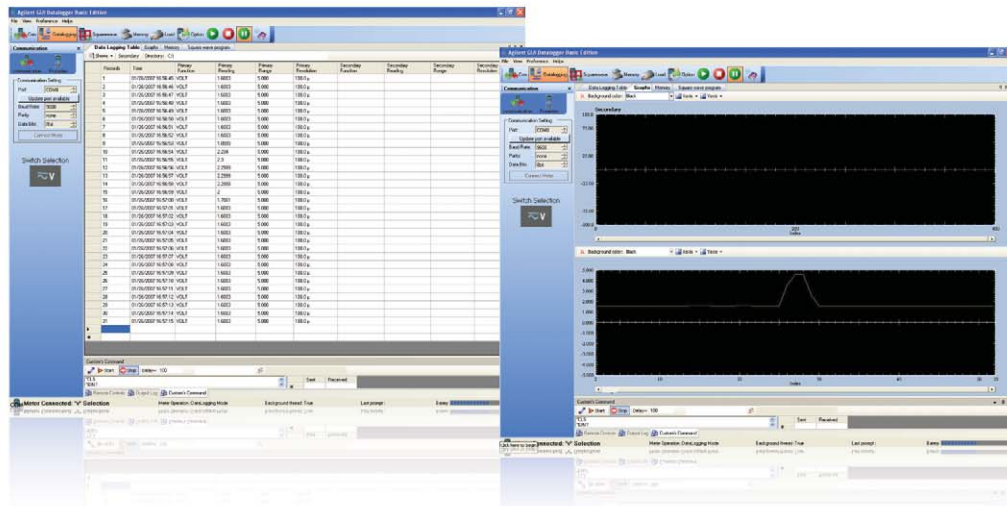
Agilent GUI Datalogger Basic Edition
File View Preference Help
Communication
Communication Setting
Port COM4
Update port available
Baud Rate 9600
Parity none
Data Bits 8bit
Connect Meter
Switch Selection
Data Logging Table Graphs Memory Square wave program
Records Time Primary Function Primary Reading Primary Range Primary Resolution Secondary Function Secondary Reading Secondary Range Secondary Resolution

| Records | Time | Primary Function | Primary Reading | Primary Range | Primary Resolution |
|---|---|---|---|---|---|
| 1 | 01/26/2007 16:56:45 | VOLT | 1.6003 | 5.000 | 100.0 µ |
| 2 | 01/26/2007 16:56:46 | VOLT | 1.6003 | 5.000 | 100.0 µ |
| 3 | 01/26/2007 16:56:47 | VOLT | 1.6003 | 5.000 | 100.0 µ |
| 4 | 01/26/2007 16:56:48 | VOLT | 1.6003 | 5.000 | 100.0 µ |
| 5 | 01/26/2007 16:56:49 | VOLT | 1.6003 | 5.000 | 100.0 µ |
| 6 | 01/26/2007 16:56:50 | VOLT | 1.6003 | 5.000 | 100.0 µ |
| 7 | 01/26/2007 16:56:51 | VOLT | 1.6003 | 5.000 | 100.0 µ |
| 8 | 01/26/2007 16:56:52 | VOLT | 1.6003 | 5.000 | 100.0 µ |
| 9 | 01/26/2007 16:56:53 | VOLT | 1.6000 | 5.000 | 100.0 µ |
| 10 | 01/26/2007 16:56:54 | VOLT | 2.206 | 5.000 | 100.0 µ |
| 11 | 01/26/2007 16:56:55 | VOLT | 2.3 | 5.000 | 100.0 µ |
| 12 | 01/26/2007 16:56:56 | VOLT | 2.2999 | 5.000 | 100.0 µ |
| 13 | 01/26/2007 16:56:57 | VOLT | 2.2999 | 5.000 | 100.0 µ |
| 14 | 01/26/2007 16:56:58 | VOLT | 2.2999 | 5.000 | 100.0 µ |
| 15 | 01/26/2007 16:56:59 | VOLT | 2 | 5.000 | 100.0 µ |
| 16 | 01/26/2007 16:57:00 | VOLT | 1.7001 | 5.000 | 100.0 µ |
| 17 | 01/26/2007 16:57:01 | VOLT | 1.6003 | 5.000 | 100.0 µ |
| 18 | 01/26/2007 16:57:02 | VOLT | 1.6003 | 5.000 | 100.0 µ |
| 19 | 01/26/2007 16:57:03 | VOLT | 1.6003 | 5.000 | 100.0 µ |
| 20 | 01/26/2007 16:57:04 | VOLT | 1.6003 | 5.000 | 100.0 µ |
| 21 | 01/26/2007 16:57:05 | VOLT | 1.6003 | 5.000 | 100.0 µ |
| 22 | 01/26/2007 16:57:06 | VOLT | 1.6003 | 5.000 | 100.0 µ |
| 23 | 01/26/2007 16:57:07 | VOLT | 1.6003 | 5.000 | 100.0 µ |
| 24 | 01/26/2007 16:57:08 | VOLT | 1.6003 | 5.000 | 100.0 µ |
| 25 | 01/26/2007 16:57:09 | VOLT | 1.6003 | 5.000 | 100.0 µ |
| 26 | 01/26/2007 16:57:10 | VOLT | 1.6003 | 5.000 | 100.0 µ |
| 27 | 01/26/2007 16:57:11 | VOLT | 1.6003 | 5.000 | 100.0 µ |
| 28 | 01/26/2007 16:57:12 | VOLT | 1.6003 | 5.000 | 100.0 µ |
| 29 | 01/26/2007 16:57:13 | VOLT | 1.6003 | 5.000 | 100.0 µ |
| 30 | 01/26/2007 16:57:14 | VOLT | 1.6003 | 5.000 | 100.0 µ |
| 31 | 01/26/2007 16:57:15 | VOLT | 1.6003 | 5.000 | 100.0 µ |

Custom Command
Start Stop Interval= 100
Sent Received
Remote Control Output Log Custom Command
Meter Connected: "V" Selection
Meter Operation: DataLogging Mode Background thread: True Last prompt: Battery

Agilent GUI Datalogger Basic Edition
File View Preference Help
Data Logging Table Graphs Memory Square wave program
Background color: Black
Secondary
Background color: Black
Index
Custom Command
Start Stop Interval= 100
Sent Received
Remote Control Output Log Custom Command
Click here to begin
Connected: "V" Selection
Meter Operation: DataLogging Mode Background thread: True Last prompt: Battery